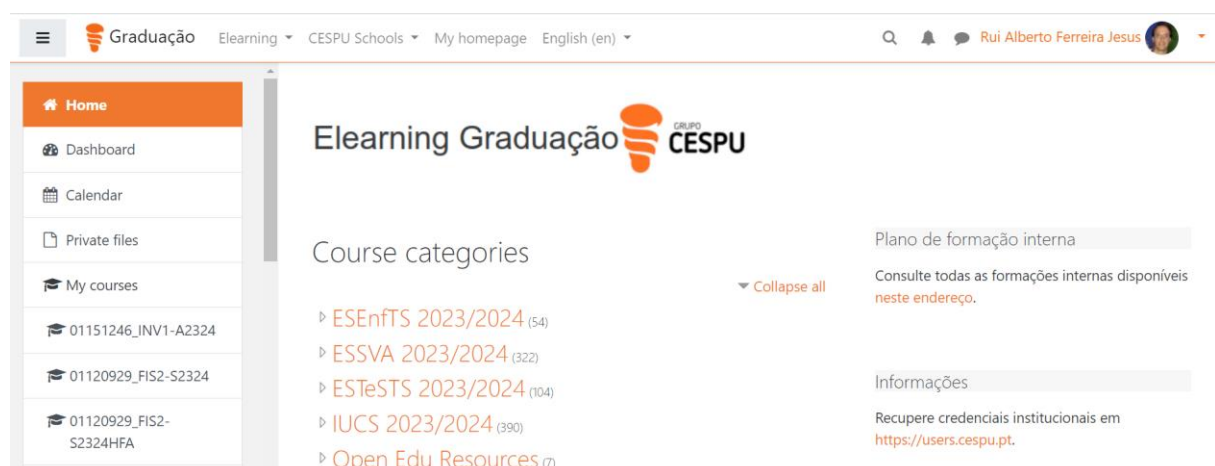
Graduação Elearning CESPU Schools My homepage English (en) Rui Alberto Ferreira Jesus

Home
Dashboard
Calendar
Private files
My courses
01151246_INV1-A2324
01120929_FIS2-S2324
01120929_FIS2-S2324HFA

Elearning Graduação GRUPO CESPU

Course categories

Collapse all

ESEnfTS 2023/2024 (54)
ESSVA 2023/2024 (322)
ESTeSTS 2023/2024 (104)
IUCS 2023/2024 (390)
Open Edu Resources (7)

Plano de formação interna

Consulte todas as formações internas disponíveis neste endereço.

Informações

Recupere credenciais institucionais em https://users.cespu.pt.